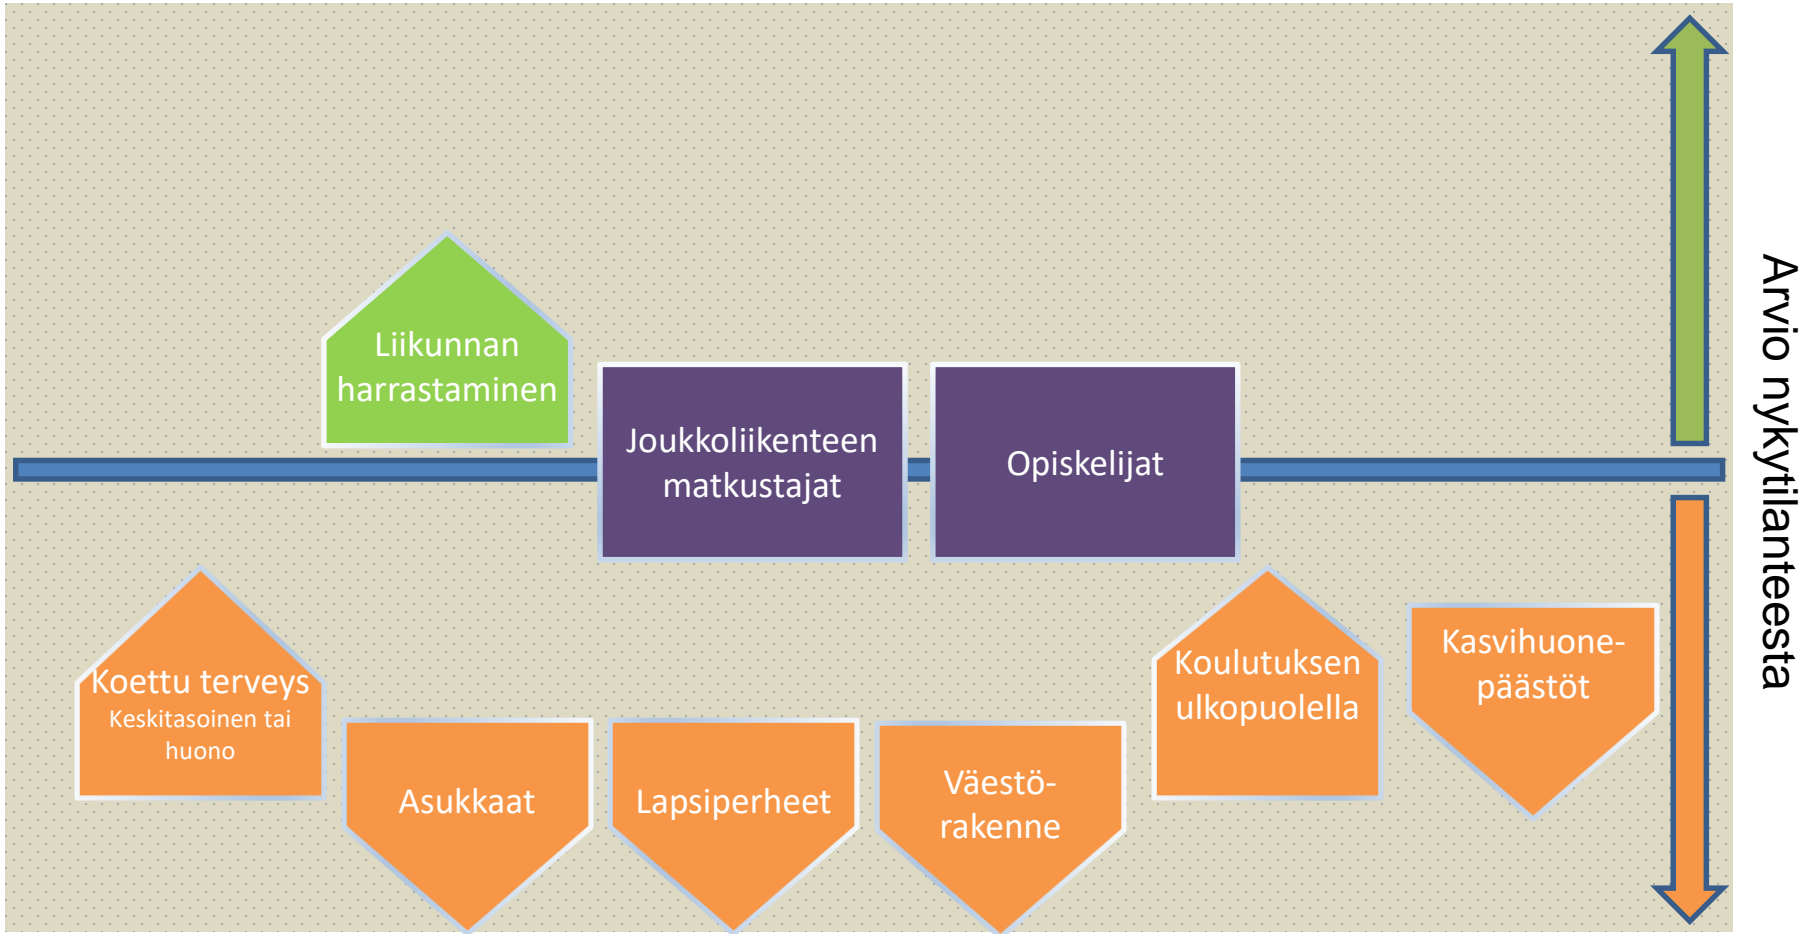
Liikunnan harrastaminen

Joukkoliikenteen matkustajat

Opiskelijat

Koettu terveys
Keskitasoinen tai huono

Asukkaat

Lapsiperheet

Väestö-rakenne

Koulutuksen ulkopuolella

Kasvihuone-päästöt

Arvio nykytilanteesta